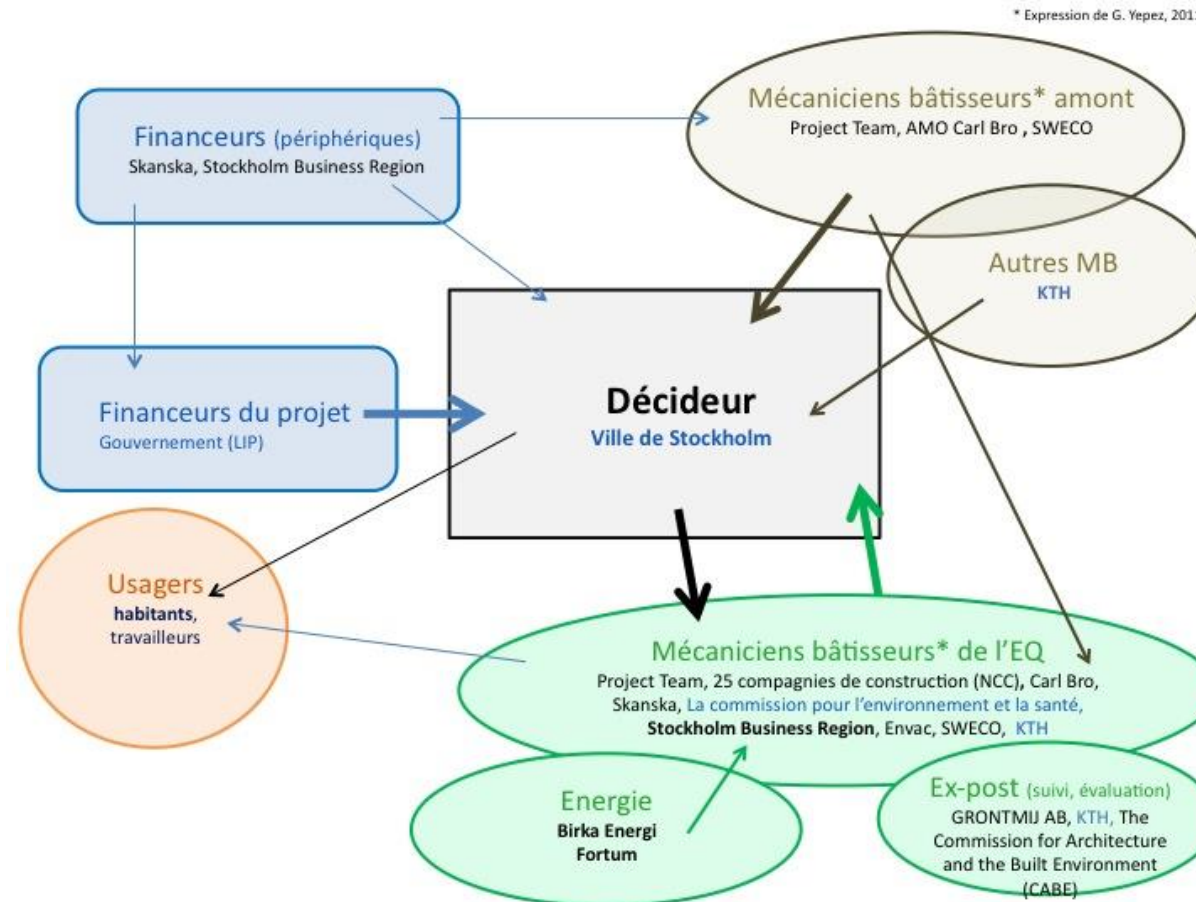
* Expression de G. Yepez, 201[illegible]

Mécaniciens bâtisseurs* amont
Project Team, AMO Carl Bro , SWECO

Financeurs (périphériques)
Skanska, Stockholm Business Region

Autres MB
KTH

Décideur
Ville de Stockholm

Financeurs du projet
Gouvernement (LIP)

Usagers
habitants, travailleurs

Mécaniciens bâtisseurs* de l'EQ
Project Team, 25 compagnies de construction (NCC), Carl Bro, Skanska, La commission pour l'environnement et la santé, Stockholm Business Region, Envac, SWECO, KTH

Energie
Birka Energi
Fortum

Ex-post (suivi, évaluation)
GRONTMIJ AB, KTH, The Commission for Architecture and the Built Environment (CABE)